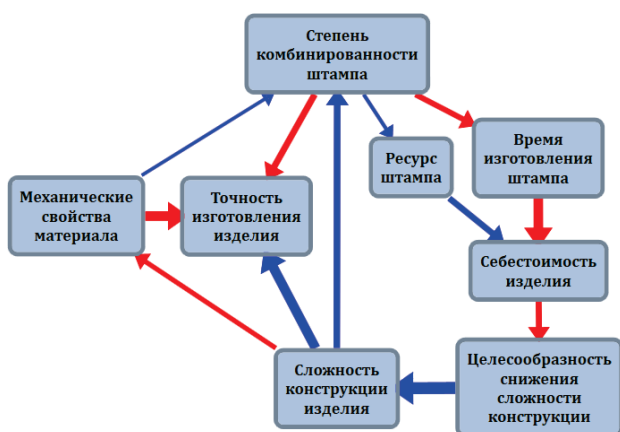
Степень комбинированности штампа

Механические свойства материала

Точность изготовления изделия

Ресурс штампа

Время изготовления штампа

Себестоимость изделия

Сложность конструкции изделия

Целесообразность снижения сложности конструкции